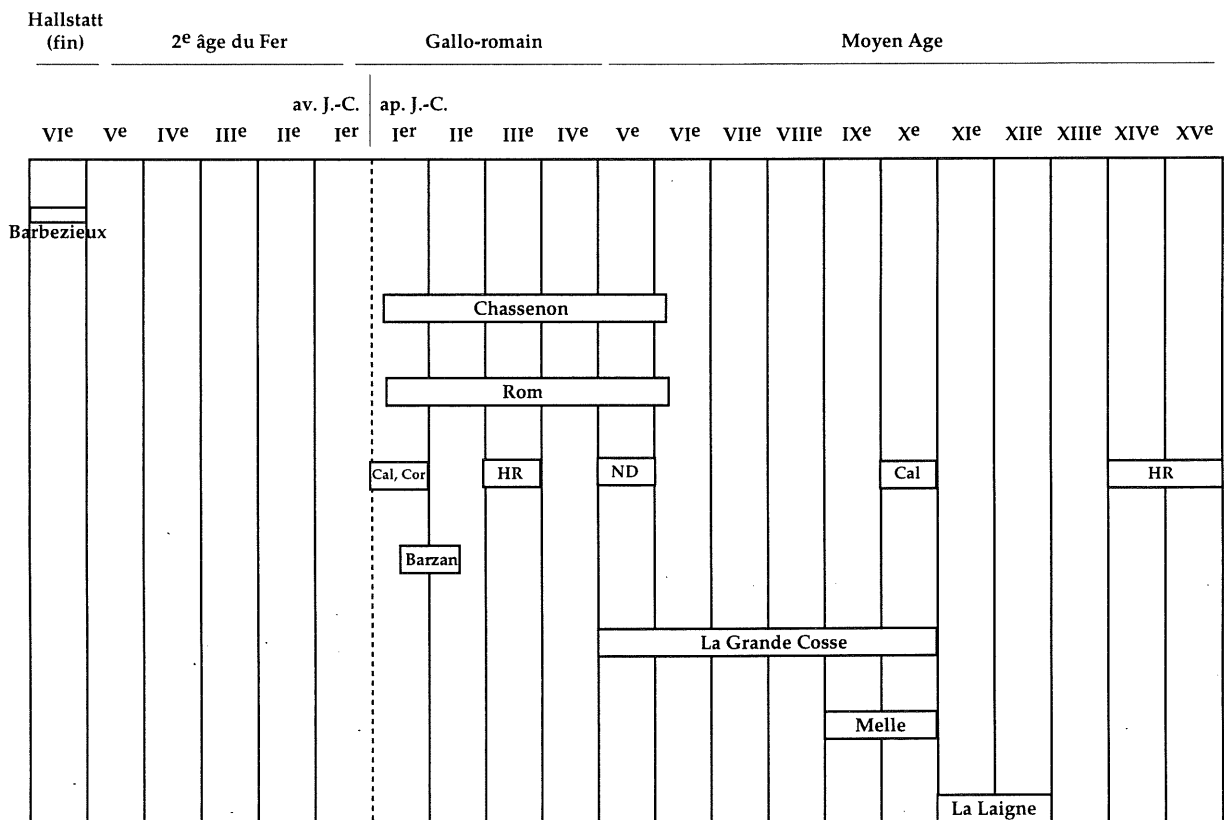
Hallstatt (fin)

2$^{e}$ âge du Fer

Gallo-romain

Moyen Age

av. J.-C.

ap. J.-C.

VI$^{e}$ V$^{e}$ IV$^{e}$ III$^{e}$ II$^{e}$ I$^{er}$ I$^{er}$ II$^{e}$ III$^{e}$ IV$^{e}$ V$^{e}$ VI$^{e}$ VII$^{e}$ VIII$^{e}$ IX$^{e}$ X$^{e}$ XI$^{e}$ XII$^{e}$ XIII$^{e}$ XIV$^{e}$ XV$^{e}$

Barbezieux

Chassenon

Rom

Cal, Cor

HR

ND

Cal

HR

Barzan

La Grande Cosse

Melle

La Laigne